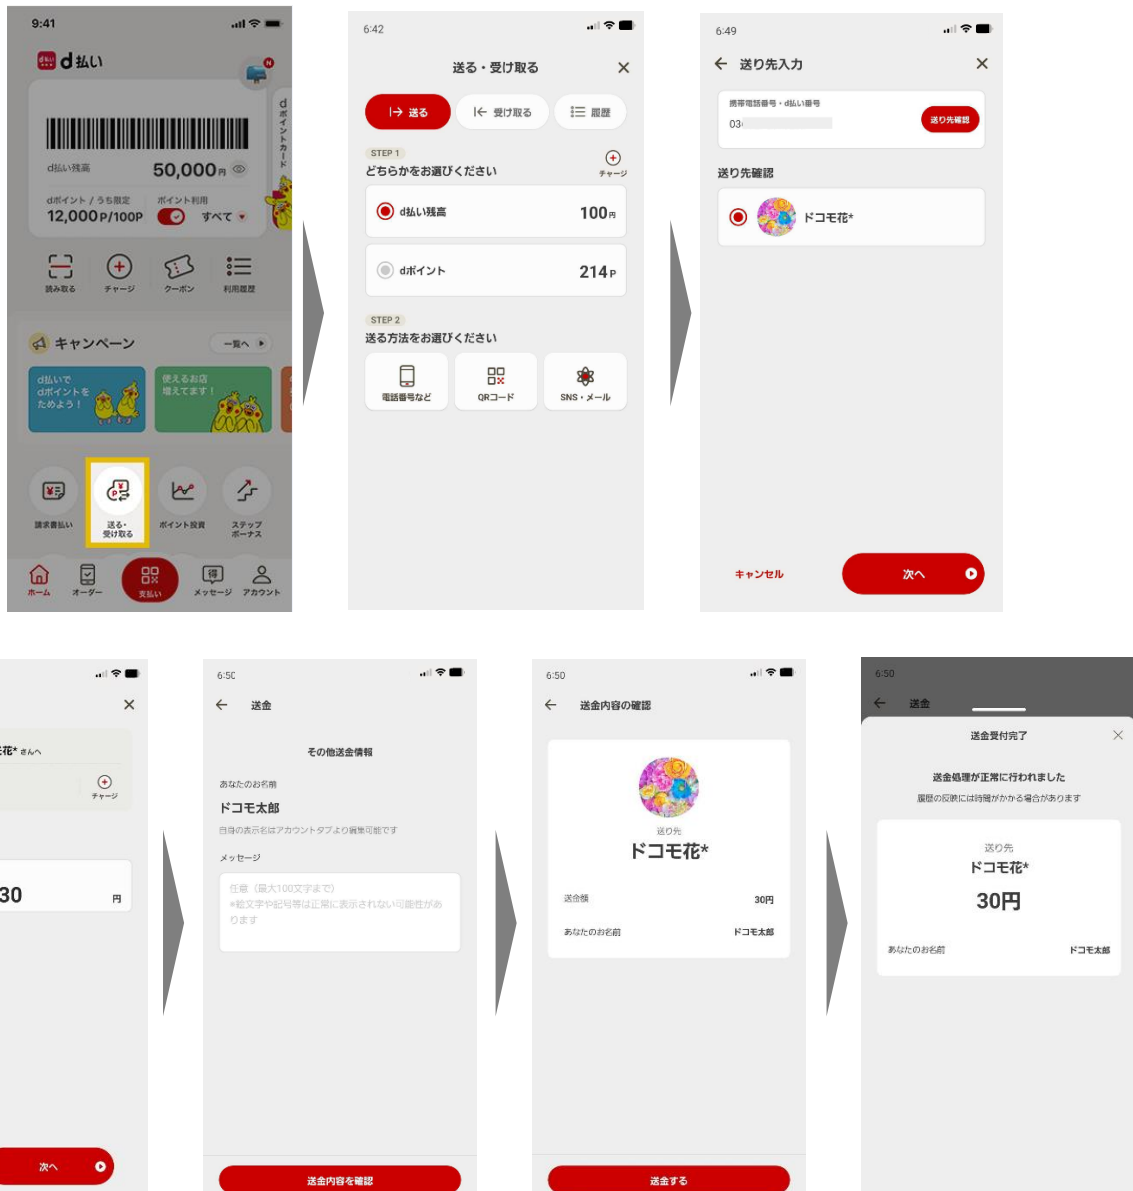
9:41

d払い

dポイントカード

d払い残高 50,000円

dポイント / うち限定 12,000P/100P

ポイント利用 すべて

読み取る チャージ クーポン 利用履歴

キャンペーン 一覧へ

d払いで dポイントを ためよう！

使えるお店 増えてます！

請求書払い 送る・受け取る ポイント投資 ステップボーナス

ホーム オーダー 支払い メッセージ アカウント

6:42

送る・受け取る

送る 受け取る 履歴

STEP 1
どちらかをお選びください

チャージ

d払い残高 100円

dポイント 214P

STEP 2
送る方法をお選びください

電話番号など QRコード SNS・メール

6:49

送り先入力

携帯電話番号・d払い番号

03

送り先確認

送り先確認

ドコモ花*

キャンセル 次へ

花* さんへ

チャージ

30 円

次へ

6:50

送金

その他送金情報

あなたのお名前

ドコモ太郎

自身の表示名はアカウントタブより編集可能です

メッセージ

任意（最大100文字まで）
※絵文字や記号等は正常に表示されない可能性があります

送金内容を確認

6:50

送金内容の確認

送り先

ドコモ花*

送金額 30円

あなたのお名前 ドコモ太郎

送金する

6:50

送金

送金受付完了

送金処理が正常に行われました

履歴の反映には時間がかかる場合があります

送り先

ドコモ花*

30円

あなたのお名前 ドコモ太郎